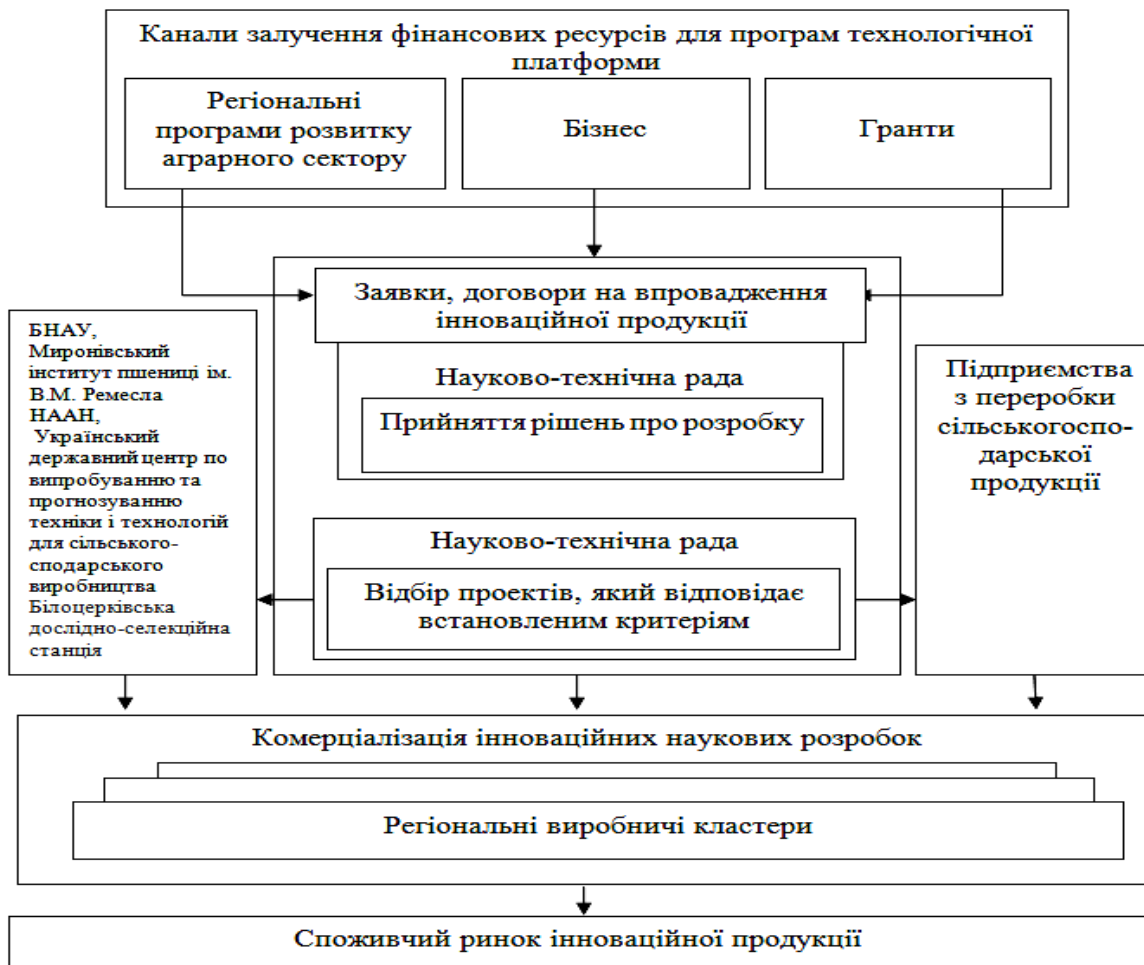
Канали залучення фінансових ресурсів для програм технологічної платформи

Регіональні програми розвитку аграрного сектору

Бізнес

Гранти

Заявки, договори на впровадження інноваційної продукції

Науково-технічна рада

Прийняття рішень про розробку

Науково-технічна рада

Відбір проектів, який відповідає встановленим критеріям

БНАУ, Миронівський інститут пшениці ім. В.М. Ремесла НААН, Український державний центр по випробуванню та прогнозуванню техніки і технологій для сільськогосподарського виробництва Білоцерківська дослідно-селекційна станція

Підприємства з переробки сільськогосподарської продукції

Комерціалізація інноваційних наукових розробок

Регіональні виробничі кластери

Споживчий ринок інноваційної продукції